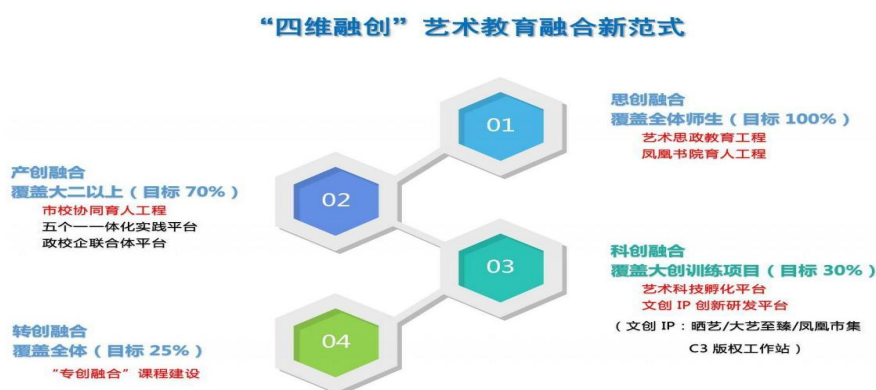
“四维融创”艺术教育融合新范式

01

思创融合
覆盖全体师生（目标 100%）
艺术思政教育工程
凤凰书院育人工程

02

产创融合
覆盖大二以上（目标 70%）
市校协同育人工程
五个一一体化实践平台
政校企联合体平台

03

科创融合
覆盖大创训练项目（目标 30%）
艺术科技孵化平台
文创 IP 创新研发平台
（文创 IP：晒艺/大艺至臻/凤凰市集
C3 版权工作站）

04

转创融合
覆盖全体（目标 25%）
“专创融合”课程建设